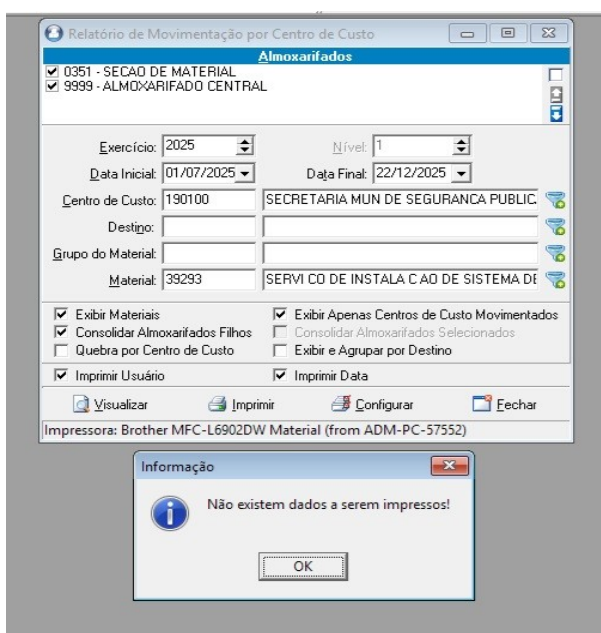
Relatório de Movimentação por Centro de Custo

Almoxarifados

☑ 0351 - SECAO DE MATERIAL
☑ 9999 - ALMOXARIFADO CENTRAL

Exercício: 2025
Nível: 1
Data Inicial: 01/07/2025
Data Final: 22/12/2025
Centro de Custo: 190100 SECRETARIA MUN DE SEGURANCA PUBLIC
Destino:
Grupo do Material:
Material: 39293 SERVI CO DE INSTALA C AO DE SISTEMA DE

☑ Exibir Materiais
☑ Exibir Apenas Centros de Custo Movimentados
☑ Consolidar Almoxarifados Filhos
☐ Consolidar Almoxarifados Selecionados
☐ Quebra por Centro de Custo
☐ Exibir e Agrupar por Destino
☑ Imprimir Usuário
☑ Imprimir Data

Visualizar
Imprimir
Configurar
Fechar

Impressora: Brother MFC-L6902DW Material (from ADM-PC-57552)

Informação

Não existem dados a serem impressos!

OK